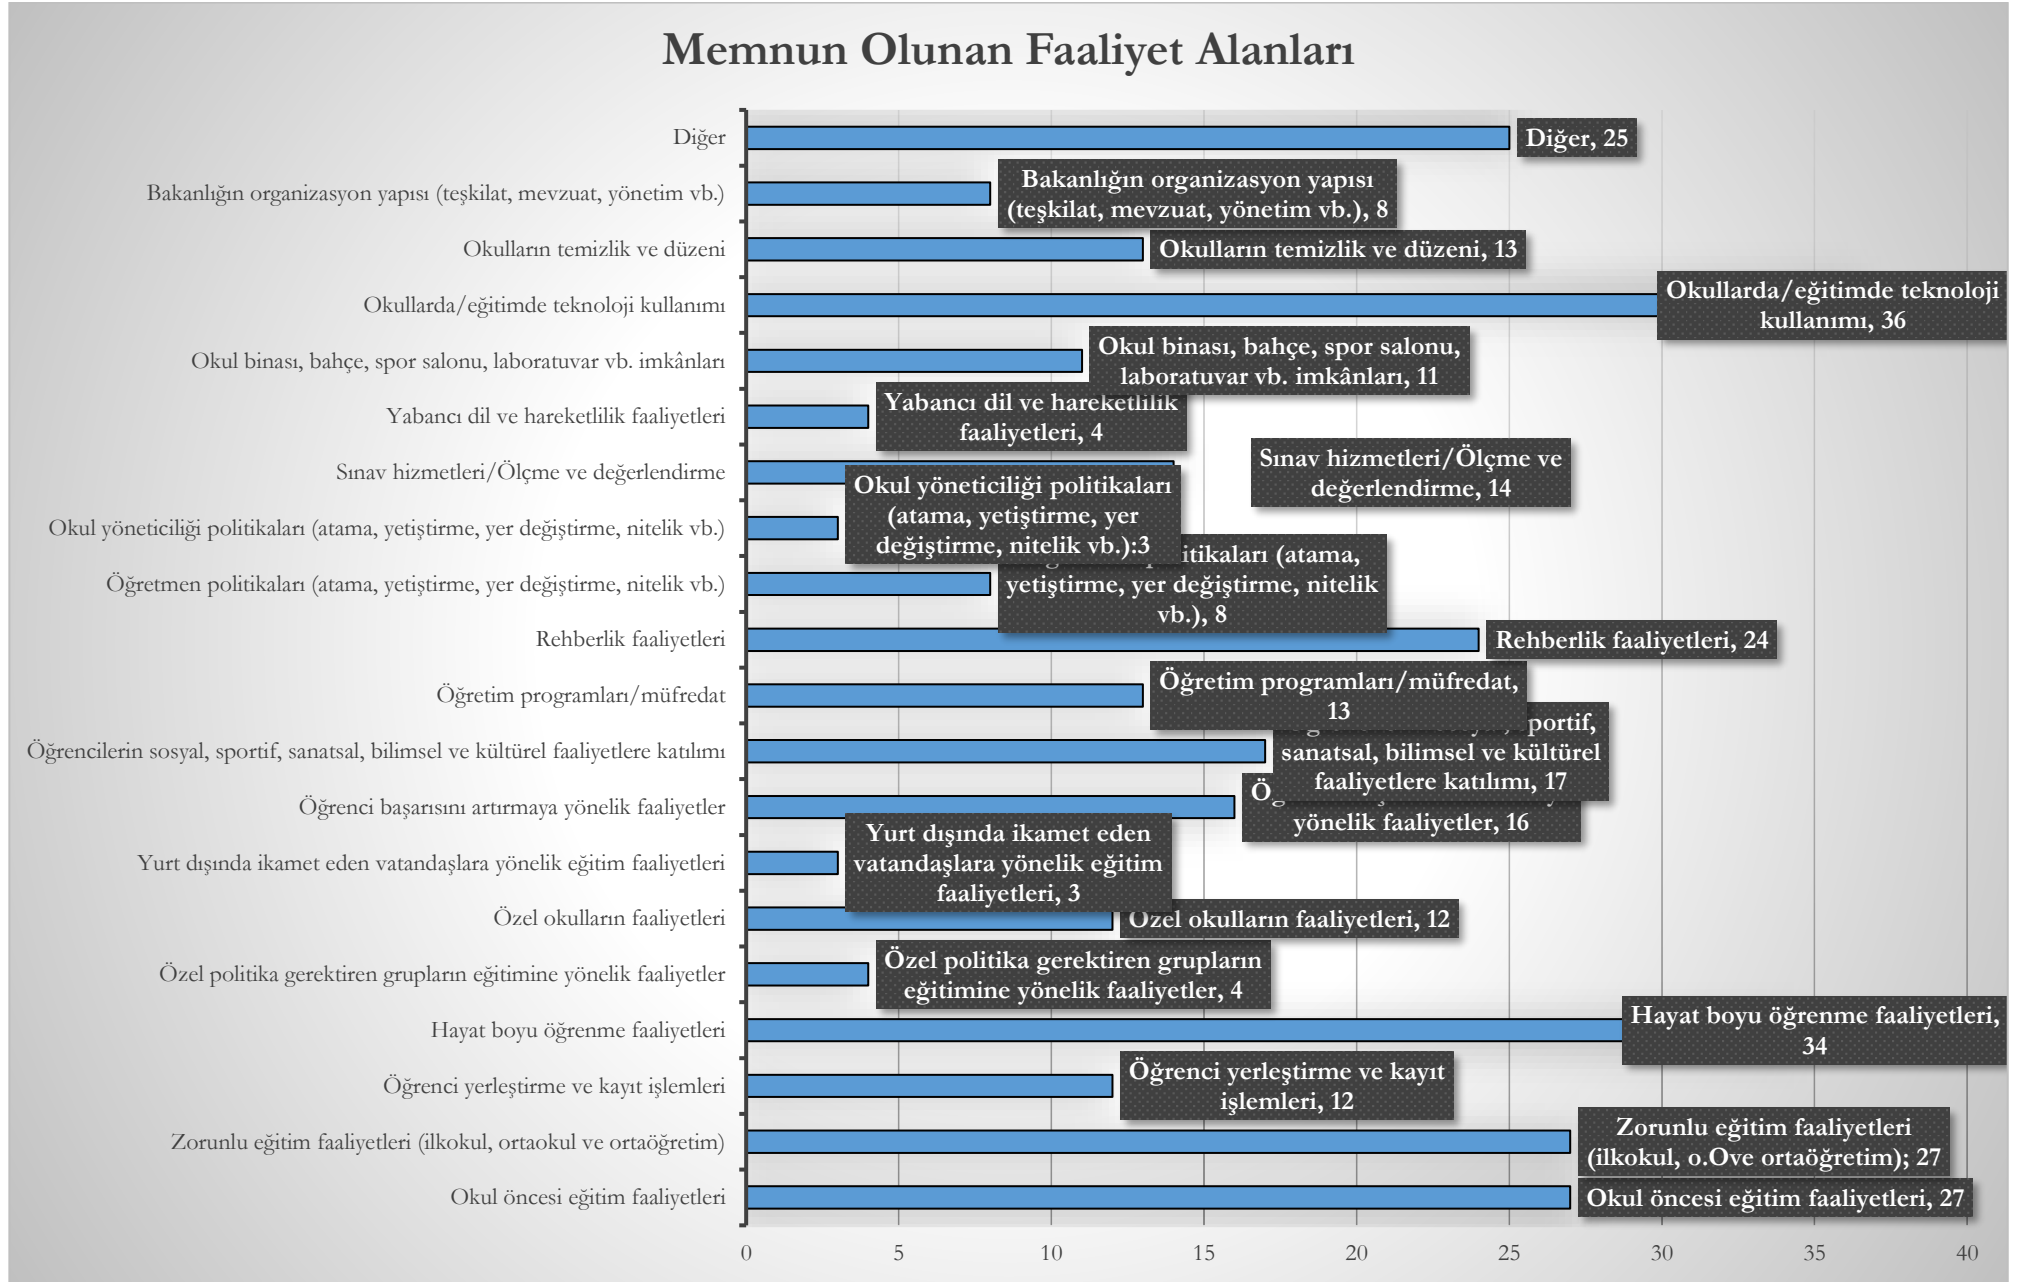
Memnun Olunan Faaliyet Alanları

Diğer
Bakanlığın organizasyon yapısı (teşkilat, mevzuat, yönetim vb.)
Okulların temizlik ve düzeni
Okullarda/eğitimde teknoloji kullanımı
Okul binası, bahçe, spor salonu, laboratuvar vb. imkânları
Yabancı dil ve hareketlilik faaliyetleri
Sınav hizmetleri/Ölçme ve değerlendirme
Okul yöneticiliği politikaları (atama, yetiştirme, yer değiştirme, nitelik vb.)
Öğretmen politikaları (atama, yetiştirme, yer değiştirme, nitelik vb.)
Rehberlik faaliyetleri
Öğretim programları/müfredat
Öğrencilerin sosyal, sportif, sanatsal, bilimsel ve kültürel faaliyetlere katılımı
Öğrenci başarısını artırmaya yönelik faaliyetler
Yurt dışında ikamet eden vatandaşlara yönelik eğitim faaliyetleri
Özel okulların faaliyetleri
Özel politika gerektiren grupların eğitimine yönelik faaliyetler
Hayat boyu öğrenme faaliyetleri
Öğrenci yerleştirme ve kayıt işlemleri
Zorunlu eğitim faaliyetleri (ilkokul, ortaokul ve ortaöğretim)
Okul öncesi eğitim faaliyetleri

Diğer, 25
Bakanlığın organizasyon yapısı (teşkilat, mevzuat, yönetim vb.), 8
Okulların temizlik ve düzeni, 13
Okullarda/eğitimde teknoloji kullanımı, 36
Okul binası, bahçe, spor salonu, laboratuvar vb. imkânları, 11
Yabancı dil ve hareketlilik faaliyetleri, 4
Sınav hizmetleri/Ölçme ve değerlendirme, 14
Okul yöneticiliği politikaları (atama, yetiştirme, yer değiştirme, nitelik vb.):3
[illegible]itikaları (atama, yetiştirme, yer değiştirme, nitelik vb.), 8
Rehberlik faaliyetleri, 24
Öğretim programları/müfredat, 13
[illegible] portif, sanatsal, bilimsel ve kültürel faaliyetlere katılımı, 17
Ö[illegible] yönelik faaliyetler, 16
Yurt dışında ikamet eden vatandaşlara yönelik eğitim faaliyetleri, 3
Özel okulların faaliyetleri, 12
Özel politika gerektiren grupların eğitimine yönelik faaliyetler, 4
Hayat boyu öğrenme faaliyetleri, 34
Öğrenci yerleştirme ve kayıt işlemleri, 12
Zorunlu eğitim faaliyetleri (ilkokul, o.Ove ortaöğretim); 27
Okul öncesi eğitim faaliyetleri, 27

0 5 10 15 20 25 30 35 40